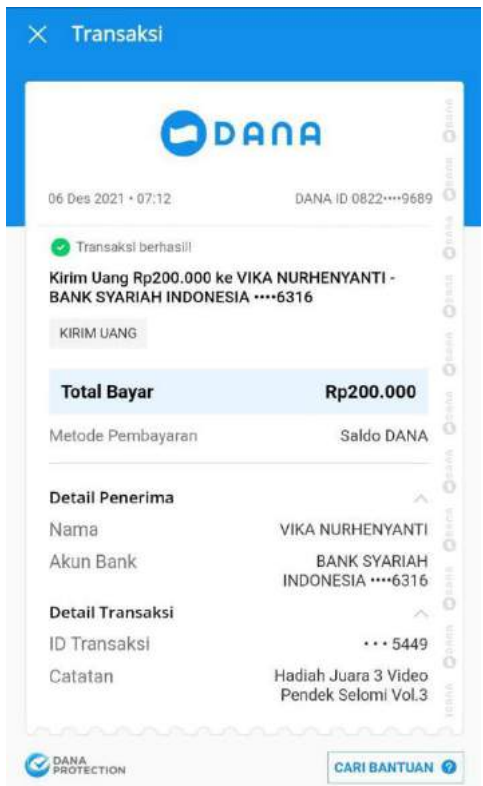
Transaksi

DANA

06 Des 2021 • 07:12

DANA ID 0822••••9689

Transaksi berhasil!

Kirim Uang Rp200.000 ke VIKA NURHENYANTI - BANK SYARIAH INDONESIA ••••6316

KIRIM UANG

| Total Bayar | Rp200.000 |
|---|---|
| Metode Pembayaran | Saldo DANA |

Detail Penerima

| Nama | VIKA NURHENYANTI |
|---|---|
| Akun Bank | BANK SYARIAH INDONESIA ••••6316 |

Detail Transaksi

| ID Transaksi | ••• 5449 |
|---|---|
| Catatan | Hadiah Juara 3 Video Pendek Selomi Vol.3 |

DANA PROTECTION

CARI BANTUAN